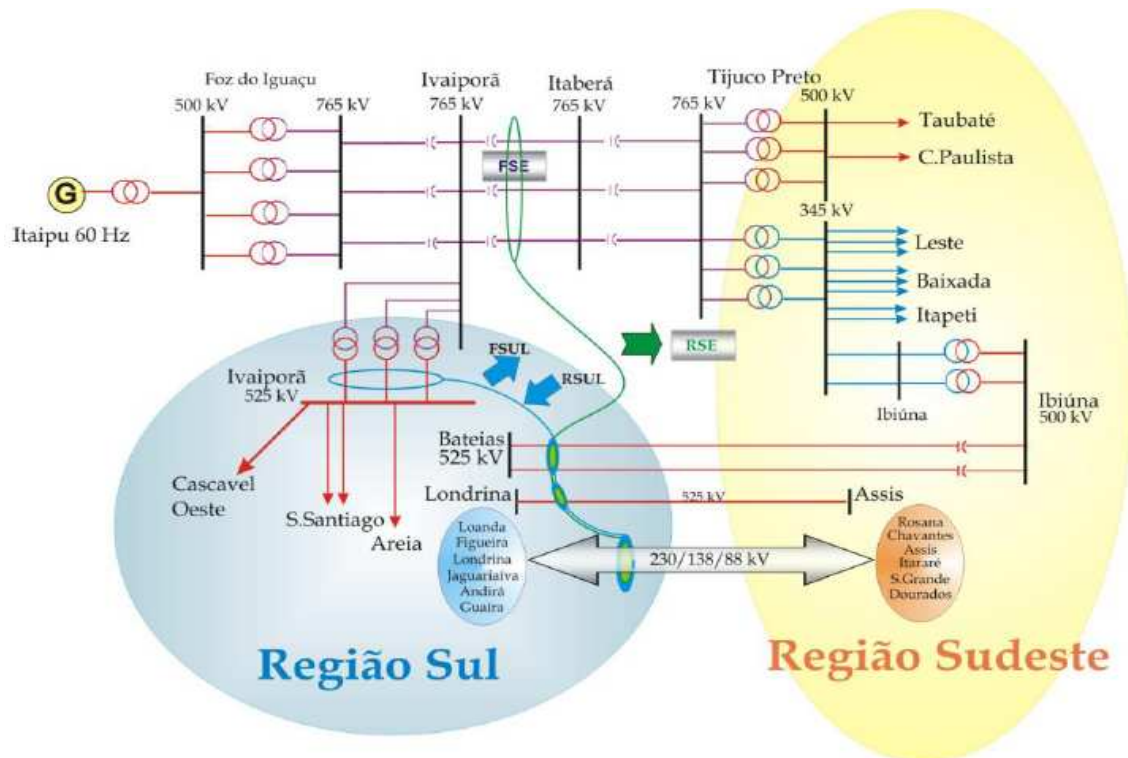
Foz do Iguaçu
500 kV
765 kV
Ivaiporã
765 kV
Itaberá
765 kV
Tijuco Preto
765 kV
500 kV
Taubaté
C.Paulista
G
Itaipu 60 Hz
FSE
345 kV
Leste
Baixada
Itapeti
RSE
FSUL
RSUL
Ivaiporã
525 kV
Ibiúna
Ibiúna
500 kV
Bateias
525 kV
Cascavel
Oeste
Londrina
525 kV
Assis
S.Santiago
Areia
Loanda
Figueira
Londrina
Jaguariaiva
Andirá
Guaira
230/138/88 kV
Rosana
Chavantes
Assis
Itararé
S.Grande
Dourados
Região Sul
Região Sudeste